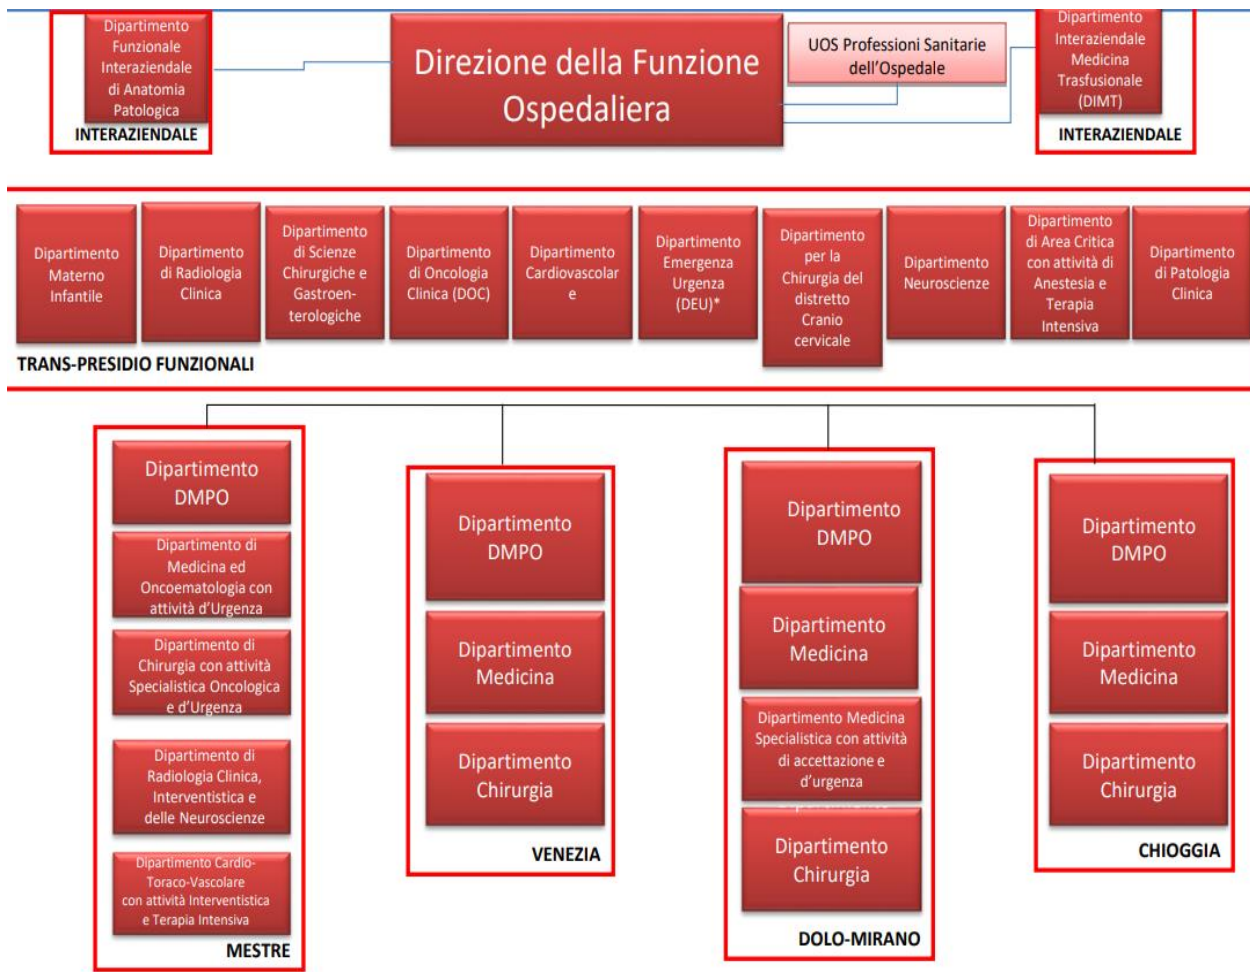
Dipartimento Funzionale Interaziendale di Anatomia Patologica
INTERAZIENDALE

Direzione della Funzione Ospedaliera

UOS Professioni Sanitarie dell'Ospedale

Dipartimento Interaziendale Medicina Trasfusionale (DIMT)
INTERAZIENDALE

Dipartimento Materno Infantile

Dipartimento di Radiologia Clinica

Dipartimento di Scienze Chirurgiche e Gastroenterologiche

Dipartimento di Oncologia Clinica (DOC)

Dipartimento Cardiovascolare

Dipartimento Emergenza Urgenza (DEU)*

Dipartimento per la Chirurgia del distretto Cranio cervicale

Dipartimento Neuroscienze

Dipartimento di Area Critica con attività di Anestesia e Terapia Intensiva

Dipartimento di Patologia Clinica

TRANS-PRESIDIO FUNZIONALI

Dipartimento DMPO

Dipartimento di Medicina ed Oncoematologia con attività d'Urgenza

Dipartimento di Chirurgia con attività Specialistica Oncologica e d'Urgenza

Dipartimento di Radiologia Clinica, Interventistica e delle Neuroscienze

Dipartimento Cardio-Toraco-Vascolare con attività Interventistica e Terapia Intensiva

MESTRE

Dipartimento DMPO

Dipartimento Medicina

Dipartimento Chirurgia

VENEZIA

Dipartimento DMPO

Dipartimento Medicina

Dipartimento Medicina Specialistica con attività di accettazione e d'urgenza

Dipartimento Chirurgia

DOLO-MIRANO

Dipartimento DMPO

Dipartimento Medicina

Dipartimento Chirurgia

CHIOGGIA